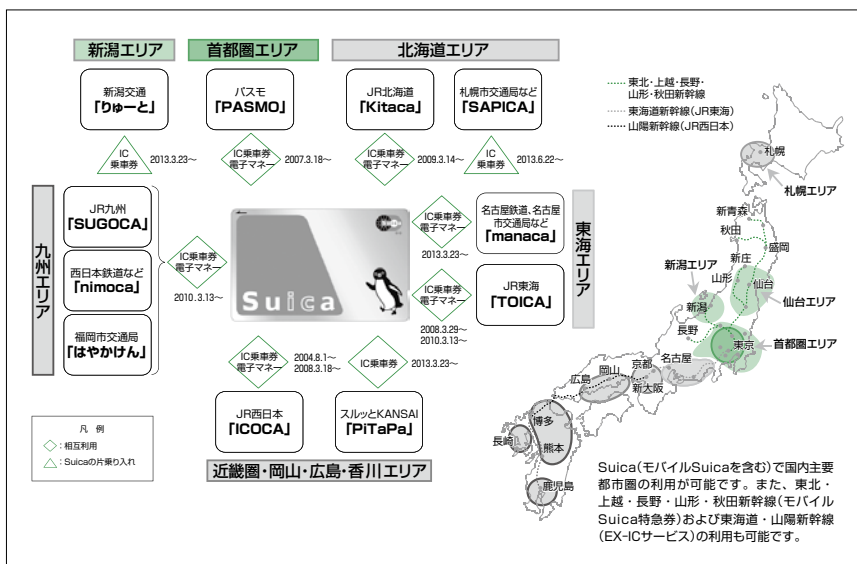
新潟エリア

首都圏エリア

北海道エリア

新潟交通
「りゅーと」

パスモ
「PASMO」

JR北海道
「Kitaca」

札幌市交通局など
「SAPICA」

IC
乗車券
2013.3.23～

IC乗車券
電子マネー
2007.3.18～

IC乗車券
電子マネー
2009.3.14～

IC
乗車券
2013.6.22～

九州エリア

JR九州
「SUGOCA」

西日本鉄道など
「nimoca」

福岡市交通局
「はやかけん」

IC乗車券
電子マネー
2010.3.13～

Suica

IC乗車券
電子マネー
2013.3.23～

名古屋鉄道、名古屋市交通局など
「manaca」

東海エリア

IC乗車券
電子マネー
2008.3.29～
2010.3.13～

JR東海
「TOICA」

IC乗車券
電子マネー
2004.8.1～
2008.3.18～

IC乗車券
2013.3.23～

JR西日本
「ICOCA」

スルッとKANSAI
「PiTaPa」

近畿圏・岡山・広島・香川エリア

凡　例
◇：相互利用
△：Suicaの片乗り入れ

東北・上越・長野・山形・秋田新幹線
東海道新幹線(JR東海)
山陽新幹線(JR西日本)

札幌
札幌エリア
新青森
秋田
盛岡
新庄
山形
仙台
仙台エリア
新潟エリア
新潟
長野
東京
首都圏エリア
名古屋
京都
新大阪
岡山
広島
博多
長崎
熊本
鹿児島

Suica(モバイルSuicaを含む)で国内主要都市圏の利用が可能です。また、東北・上越・長野・山形・秋田新幹線(モバイルSuica特急券)および東海道・山陽新幹線(EX-ICサービス)の利用も可能です。